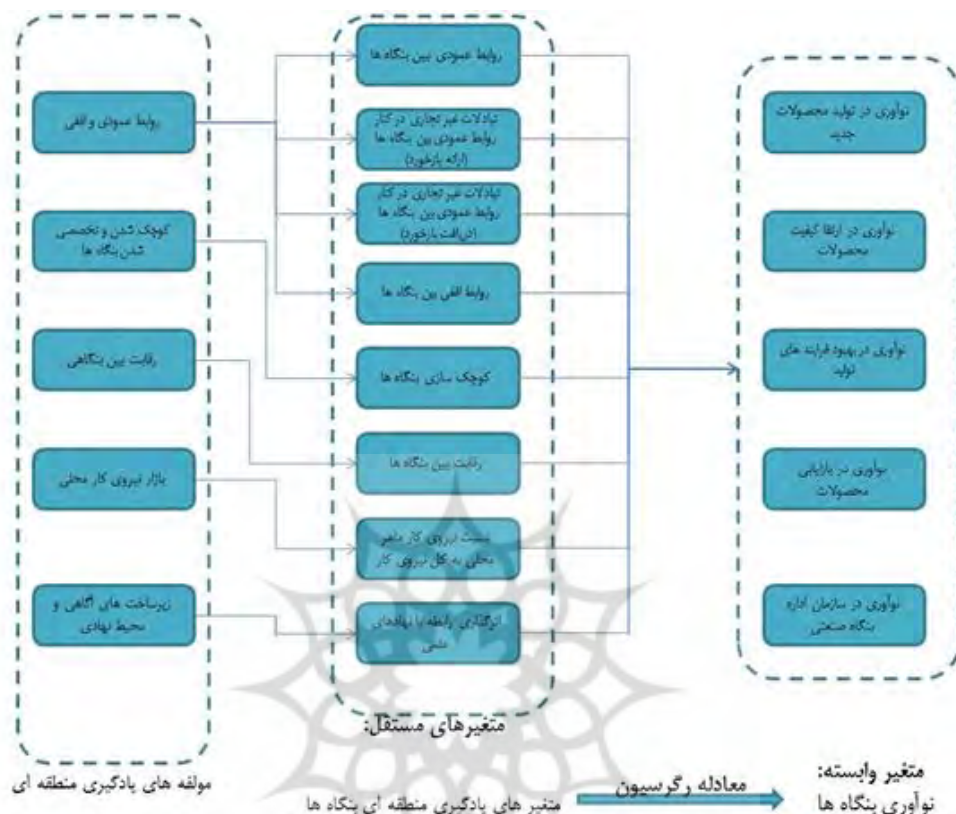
روابط عمودی و افقی

کوچک شدن و تخصصی شدن بنگاه ها

رقابت بین بنگاهی

بازار نیروی کار محلی

زیرساخت های آگاهی و محیط نهادی

مولفه های یادگیری منطقه ای

روابط عمودی بین بنگاه ها

تبادلات غیر تجاری در کنار روابط عمودی بین بنگاه ها (ارائه بازخورد)

تبادلات غیر تجاری در کنار روابط عمودی بین بنگاه ها (دریافت بازخورد)

روابط افقی بین بنگاه ها

کوچک سازی بنگاه ها

رقابت بین بنگاه ها

نسبت نیروی کار ماهر محلی به کل نیروی کار

اثرگذاری رابطه با نهادهای ملی

متغیرهای مستقل:

متغیر های یادگیری منطقه ای بنگاه ها

معادله رگرسیون

نوآوری در تولید محصولات جدید

نوآوری در ارتقا کیفیت محصولات

نوآوری در بهبود فرایند های تولید

نوآوری در بازیابی محصولات

نوآوری در سازمان اداره بنگاه صنعتی

متغیر وابسته:
نوآوری بنگاه ها